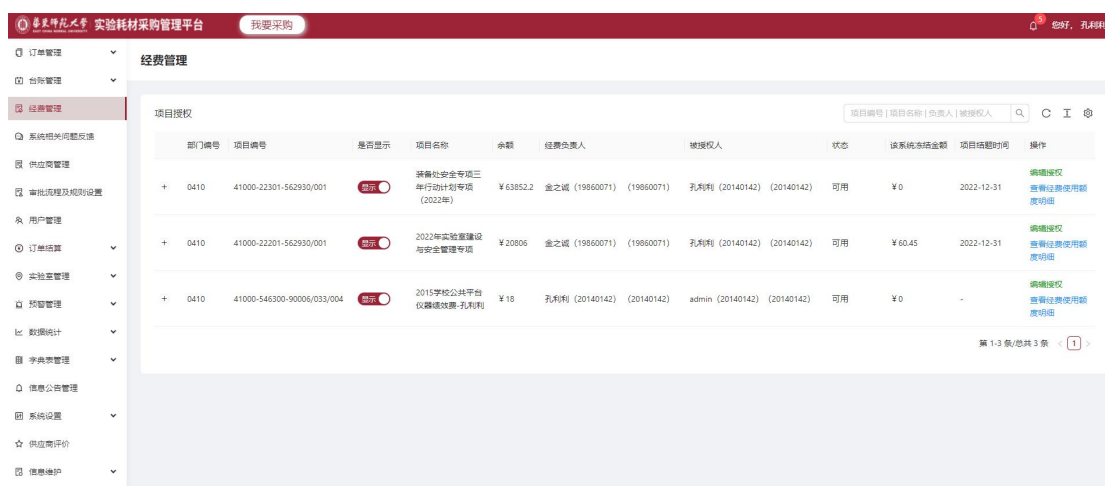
华东师范大学 实验耗材采购管理平台 我要采购 5 您好，孔利利

订单管理
台账管理
经费管理
系统相关问题反馈
供应商管理
审批流程及规则设置
用户管理
订单结算
实验室管理
预警管理
数据统计
字典表管理
信息公告管理
系统设置
供应商评价
信息维护

经费管理

项目授权

项目编号 | 项目名称 | 负责人 | 被授权人

| | 部门编号 | 项目编号 | 是否显示 | 项目名称 | 余额 | 经费负责人 | 被授权人 | 状态 | 该系统冻结金额 | 项目结题时间 | 操作 |
|---|---|---|---|---|---|---|---|---|---|---|---|
| + | 0410 | 41000-22301-562930/001 | 显示 | 装备处安全专项三年行动计划专项（2022年） | ¥63852.2 | 金之诚（19860071） （19860071） | 孔利利（20140142） （20140142） | 可用 | ¥0 | 2022-12-31 | 编辑授权 查看经费使用额度明细 |
| + | 0410 | 41000-22201-562930/001 | 显示 | 2022年实验室建设与安全管理专项 | ¥20806 | 金之诚（19860071） （19860071） | 孔利利（20140142） （20140142） | 可用 | ¥60.45 | 2022-12-31 | 编辑授权 查看经费使用额度明细 |
| + | 0410 | 41000-546300-90006/033/004 | 显示 | 2015学校公共平台仪器绩效费-孔利利 | ¥18 | 孔利利（20140142） （20140142） | admin（20140142） （20140142） | 可用 | ¥0 | - | 编辑授权 查看经费使用额度明细 |

第 1-3 条/总共 3 条 < 1 >